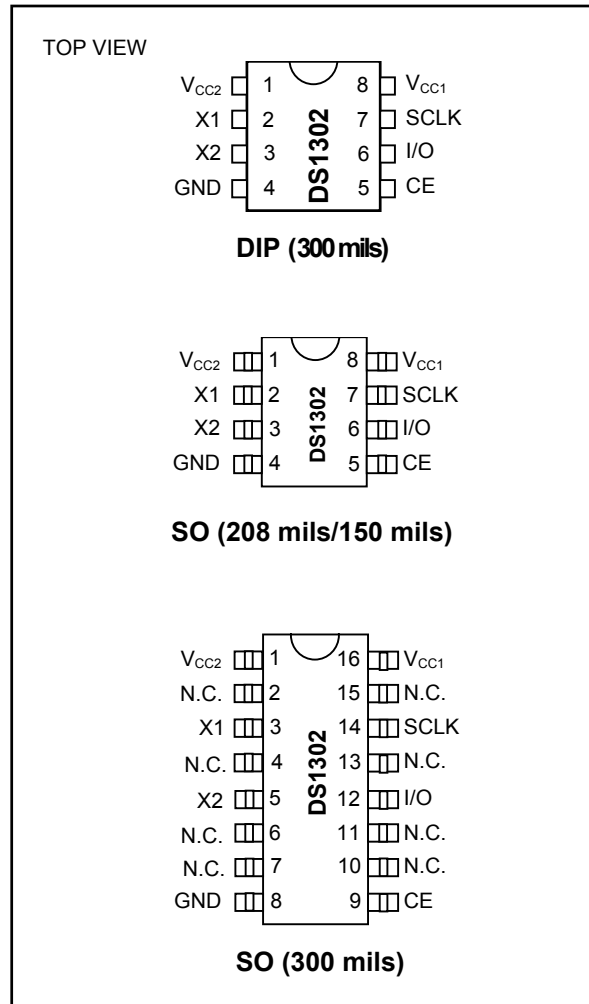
TOP VIEW

$V_{CC2}$ 1
X1 2
X2 3
GND 4
8 $V_{CC1}$
7 SCLK
6 I/O
5 CE
DS1302

DIP (300 mils)

$V_{CC2}$ 1
X1 2
X2 3
GND 4
8 $V_{CC1}$
7 SCLK
6 I/O
5 CE
DS1302

SO (208 mils/150 mils)

$V_{CC2}$ 1
N.C. 2
X1 3
N.C. 4
X2 5
N.C. 6
N.C. 7
GND 8
16 $V_{CC1}$
15 N.C.
14 SCLK
13 N.C.
12 I/O
11 N.C.
10 N.C.
9 CE
DS1302

SO (300 mils)